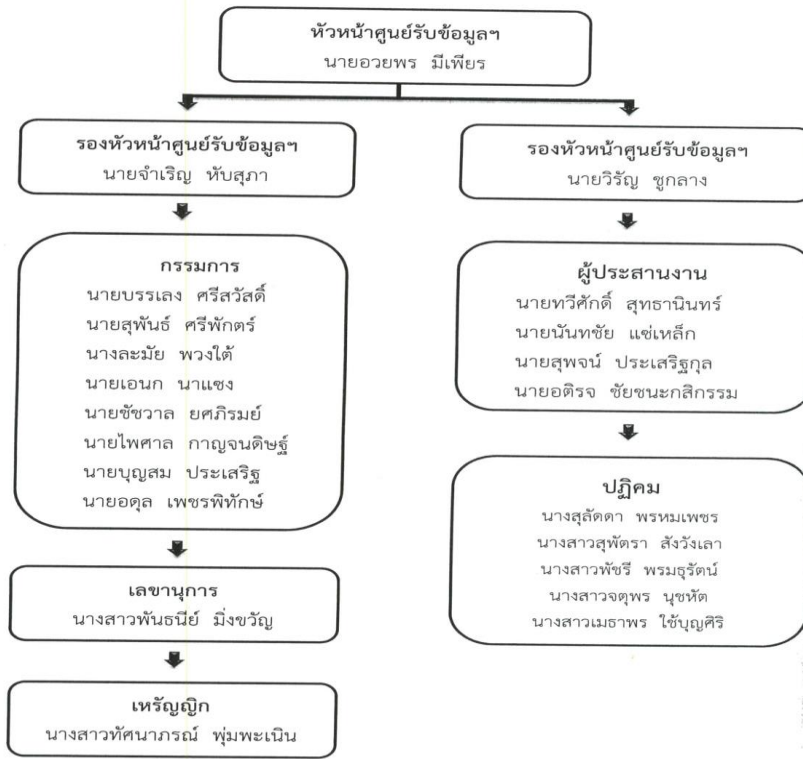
หัวหน้าศูนย์รับข้อมูลฯ
นายอวยพร มีเพียร

รองหัวหน้าศูนย์รับข้อมูลฯ
นายจำเริญ หับสุภา

กรรมการ
นายบรรเลง ศรีสวัสดิ์
นายสุพันธ์ ศรีพักตร์
นางละมัย พวงใต้
นายเอนก นาแซง
นายชัชวาล ยศภิรมย์
นายไพศาล กาญจนดิษฐ์
นายบุญสม ประเสริฐ
นายอดุล เพชรพิทักษ์

เลขานุการ
นางสาวพันธนีย์ มิ่งขวัญ

เหรัญญิก
นางสาวทัศนาภรณ์ พุ่มพะเนิน

รองหัวหน้าศูนย์รับข้อมูลฯ
นายวิรัญ ชูกลาง

ผู้ประสานงาน
นายทวีศักดิ์ สุทธานินทร์
นายนันทชัย แซ่เหล็ก
นายสุพจน์ ประเสริฐกุล
นายอติรจ ชัยชนะกสิกรรม

ปฏิคม
นางสุลัดดา พรหมเพชร
นางสาวสุพัตรา สังวังเลา
นางสาวพัชรี พรมธุรัตน์
นางสาวจตุพร นุชหัต
นางสาวเมธาพร ใช้บุญศิริ